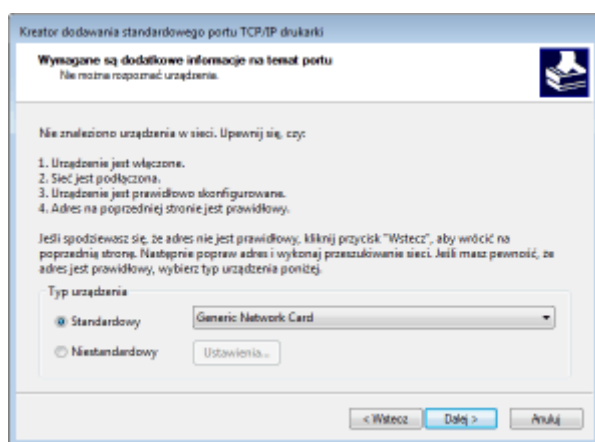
Kreator dodawania standardowego portu TCP/IP drukarki

Wymagane są dodatkowe informacje na temat portu
Nie można rozpoznać urządzenia.

Nie znaleziono urządzenia w sieci. Upewnij się, czy:

1. Urządzenie jest włączone.
2. Sieć jest podłączona.
3. Urządzenie jest prawidłowo skonfigurowane.
4. Adres na poprzedniej stronie jest prawidłowy.

Jeśli spodziewasz się, że adres nie jest prawidłowy, kliknij przycisk "Wstecz", aby wrócić na poprzednią stronę. Następnie popraw adres i wykonaj przeszukiwanie sieci. Jeśli masz pewność, że adres jest prawidłowy, wybierz typ urządzenia poniżej.

Typ urządzenia

Standardowy
Generic Network Card

Niestandardowy
Ustawienia...

< Wstecz
Dalej >
Anuluj